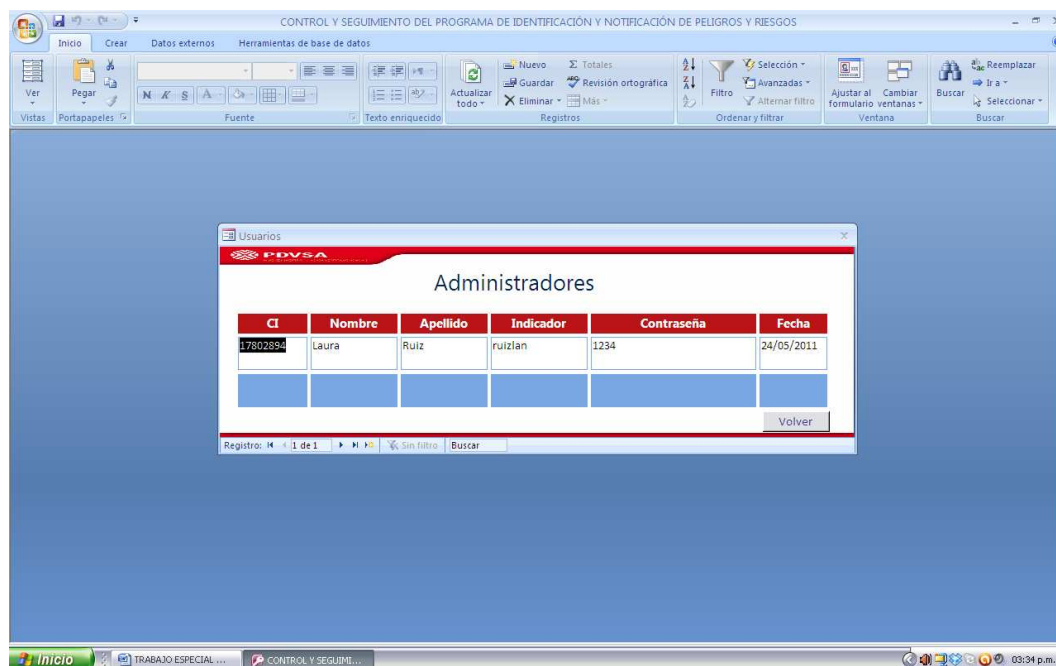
CONTROL Y SEGUIMIENTO DEL PROGRAMA DE IDENTIFICACIÓN Y NOTIFICACIÓN DE PELIGROS Y RIESGOS

Inicio Crear Datos externos Herramientas de base de datos

Ver Vistas
Pegar Portapapeles
N K S
Fuente
Texto enriquecido
Actualizar todo
Nuevo Guardar Eliminar
Totales Revisión ortográfica Más
Registros
Filtro
Selección Avanzadas Alternar filtro
Ordenar y filtrar
Ajustar al formulario
Cambiar ventanas
Ventana
Buscar
Reemplazar Ir a Seleccionar
Buscar

Usuarios

PDVSA

Administradores

| CI | Nombre | Apellido | Indicador | Contraseña | Fecha |
|---|---|---|---|---|---|
| 17802894 | Laura | Ruiz | ruizlan | 1234 | 24/05/2011 |
| | | | | | |

Volver

Registro: 1 de 1 Sin filtro Buscar

Inicio TRABAJO ESPECIAL ... CONTROL Y SEGUIMI... 03:34 p.m.